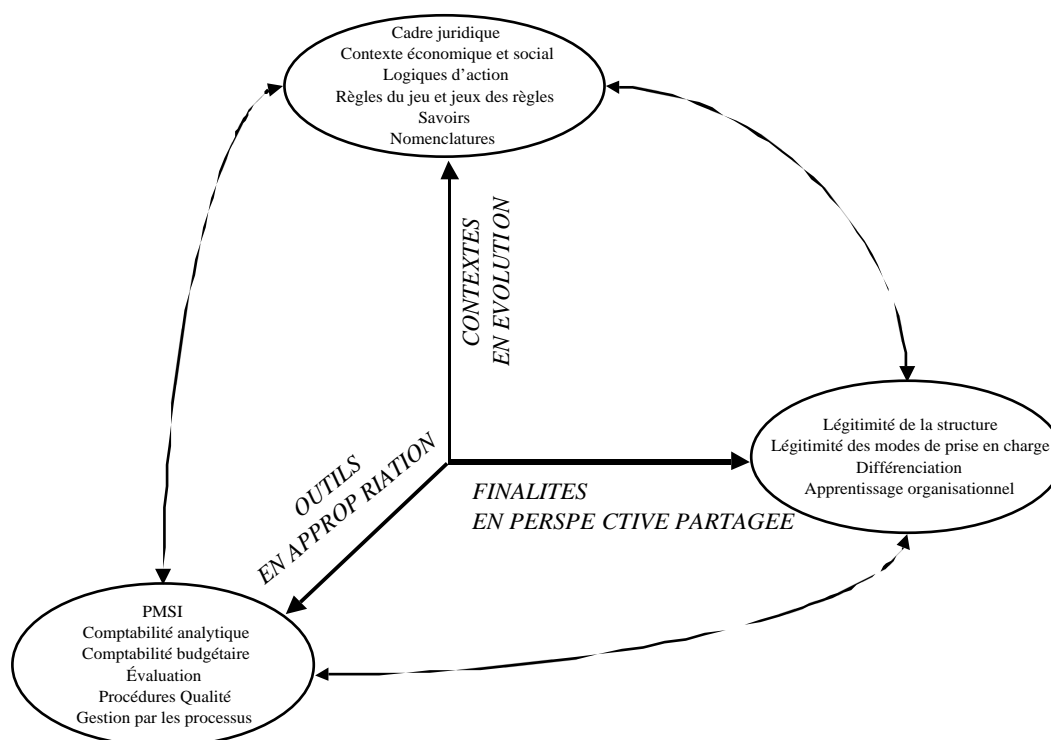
Cadre juridique
Contexte économique et social
Logiques d'action
Règles du jeu et jeux des règles
Savoirs
Nomenclatures

CONTEXTES
EN EVOLUTION

Légitimité de la structure
Légitimité des modes de prise en charge
Différenciation
Apprentissage organisationnel

OUTILS
EN APPROPRIATION

FINALITES
EN PERSPECTIVE PARTAGEE

PMSI
Comptabilité analytique
Comptabilité budgétaire
Évaluation
Procédures Qualité
Gestion par les processus